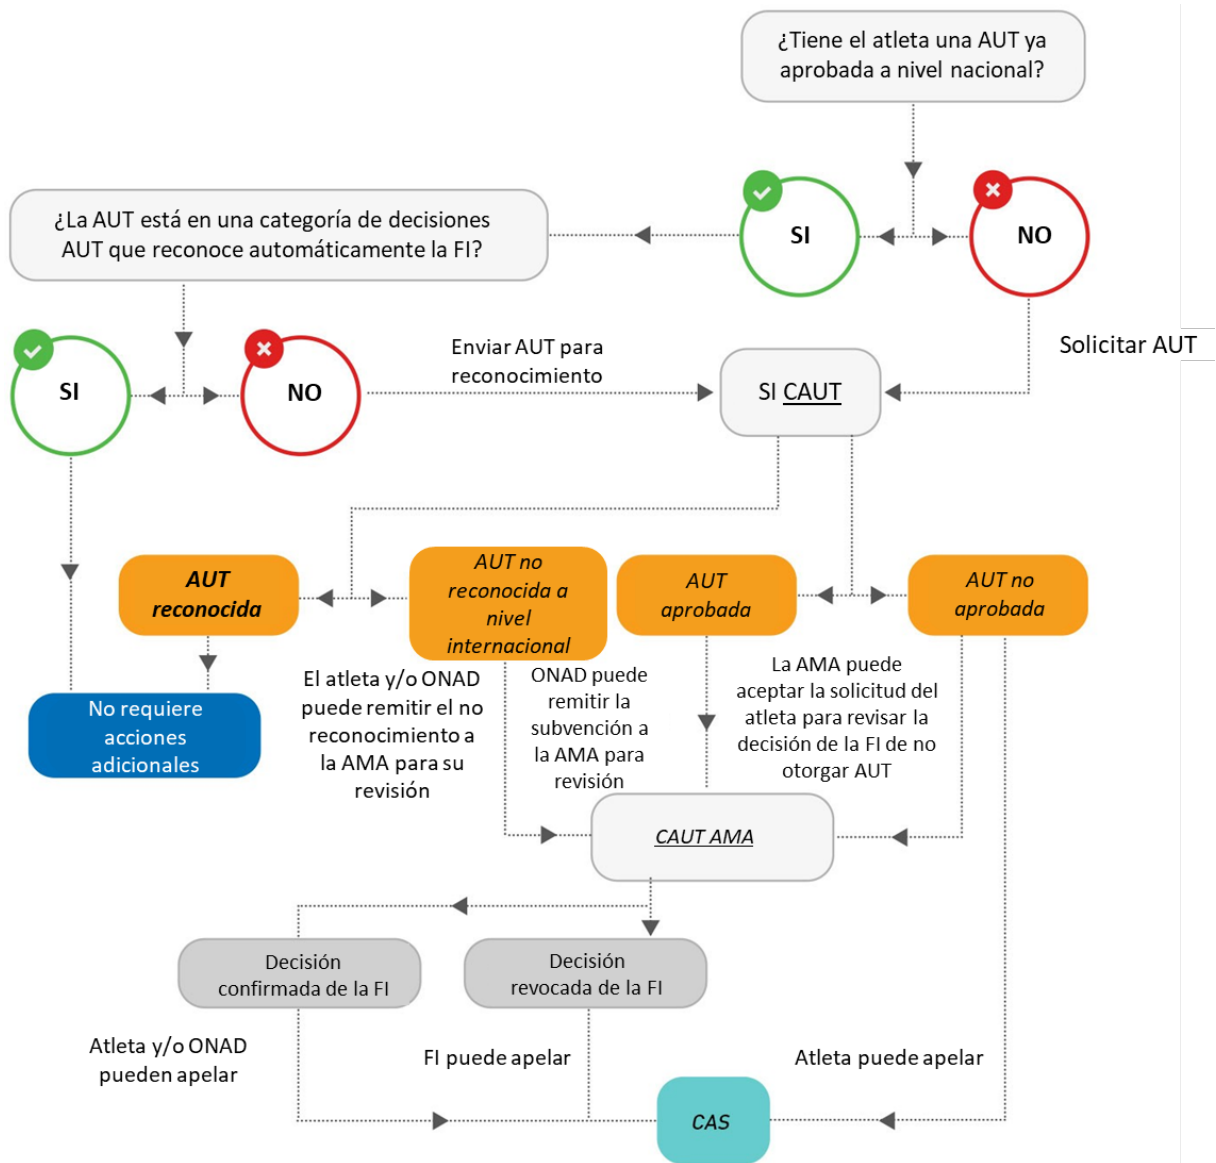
¿Tiene el atleta una AUT ya aprobada a nivel nacional?

SI

NO

¿La AUT está en una categoría de decisiones AUT que reconoce automáticamente la FI?

Solicitar AUT

SI

NO

Enviar AUT para reconocimiento

SI CAUT

AUT reconocida

AUT no reconocida a nivel internacional

AUT aprobada

AUT no aprobada

No requiere acciones adicionales

El atleta y/o ONAD puede remitir el no reconocimiento a la AMA para su revisión

ONAD puede remitir la subvención a la AMA para revisión

La AMA puede aceptar la solicitud del atleta para revisar la decisión de la FI de no otorgar AUT

CAUT AMA

Decisión confirmada de la FI

Decisión revocada de la FI

Atleta y/o ONAD pueden apelar

FI puede apelar

Atleta puede apelar

CAS